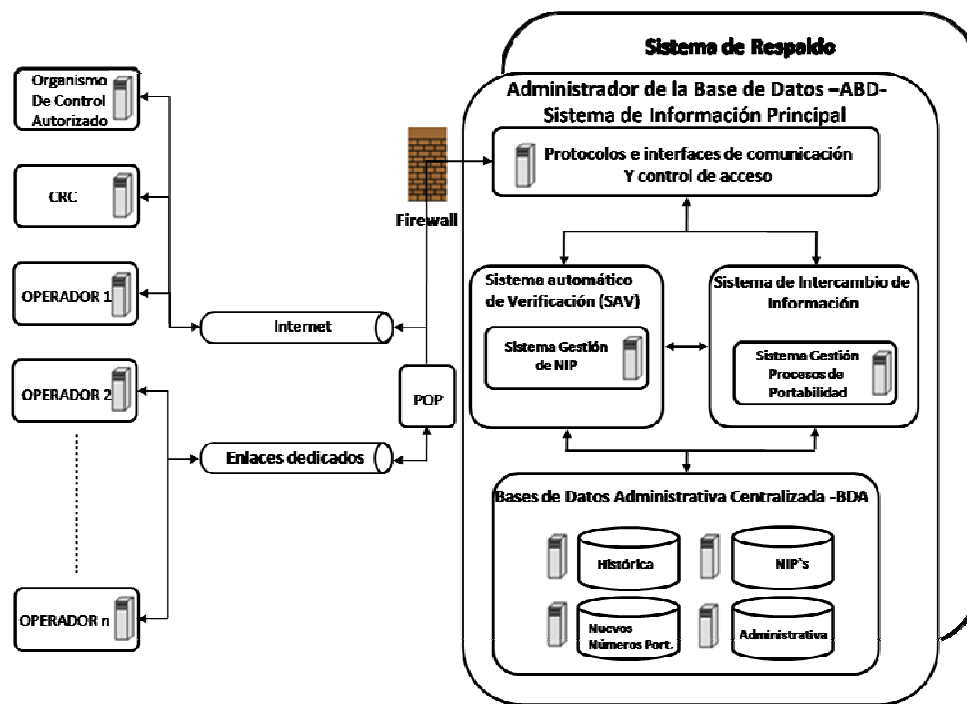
Sistema de Respaldo

Administrador de la Base de Datos –ABD-
Sistema de Información Principal

Organismo De Control Autorizado

CRC

OPERADOR 1

OPERADOR 2

OPERADOR n

Firewall

Protocolos e interfaces de comunicación Y control de acceso

Internet

Enlaces dedicados

POP

Sistema automático de Verificación (SAV)

Sistema Gestión de NIP

Sistema de Intercambio de Información

Sistema Gestión Procesos de Portabilidad

Bases de Datos Administrativa Centralizada -BDA

Histórica

NIP`s

Nuevos Números Port.

Administrativa